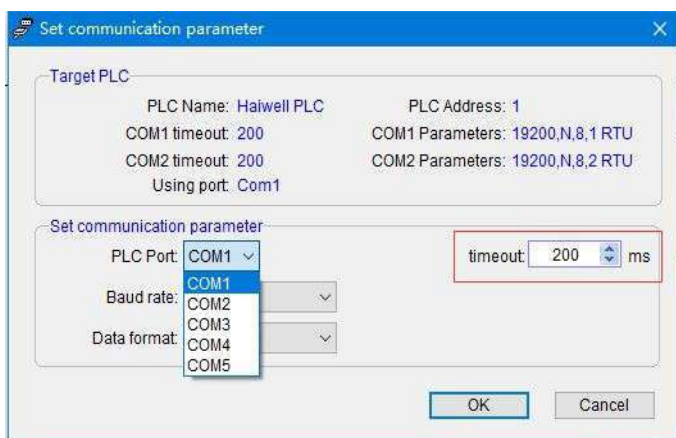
Set communication parameter

Target PLC

PLC Name: Haiwell PLC
PLC Address: 1
COM1 timeout: 200
COM1 Parameters: 19200,N,8,1 RTU
COM2 timeout: 200
COM2 Parameters: 19200,N,8,2 RTU
Using port: Com1

Set communication parameter

PLC Port: COM1
timeout: 200 ms
COM1
COM2
COM3
COM4
COM5
Baud rate:
Data format:

OK
Cancel